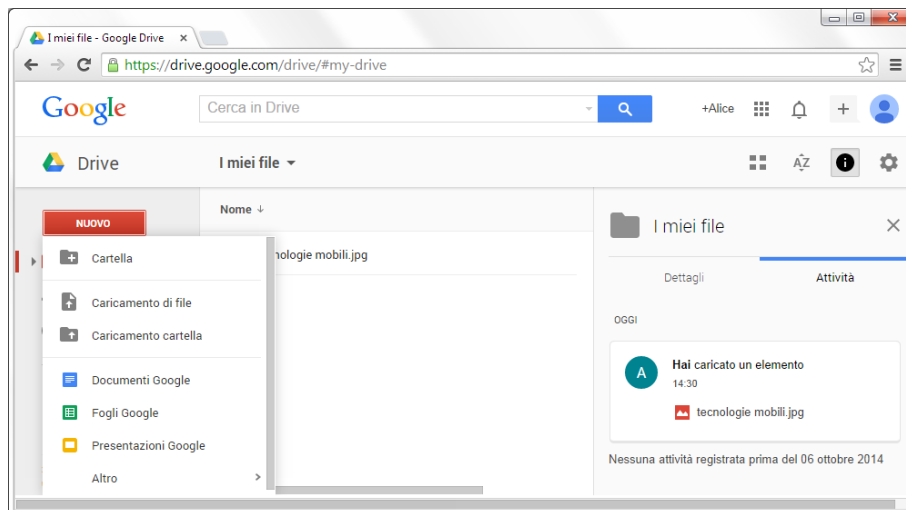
I miei file - Google Drive ×

https://drive.google.com/drive/#my-drive

Google

Cerca in Drive

+Alice

Drive

I miei file

NUOVO

Nome ↓

Cartella

nologie mobili.jpg

Caricamento di file

Caricamento cartella

Documenti Google

Fogli Google

Presentazioni Google

Altro

I miei file

Dettagli

Attività

OGGI

A

Hai caricato un elemento

14:30

tecnologie mobili.jpg

Nessuna attività registrata prima del 06 ottobre 2014